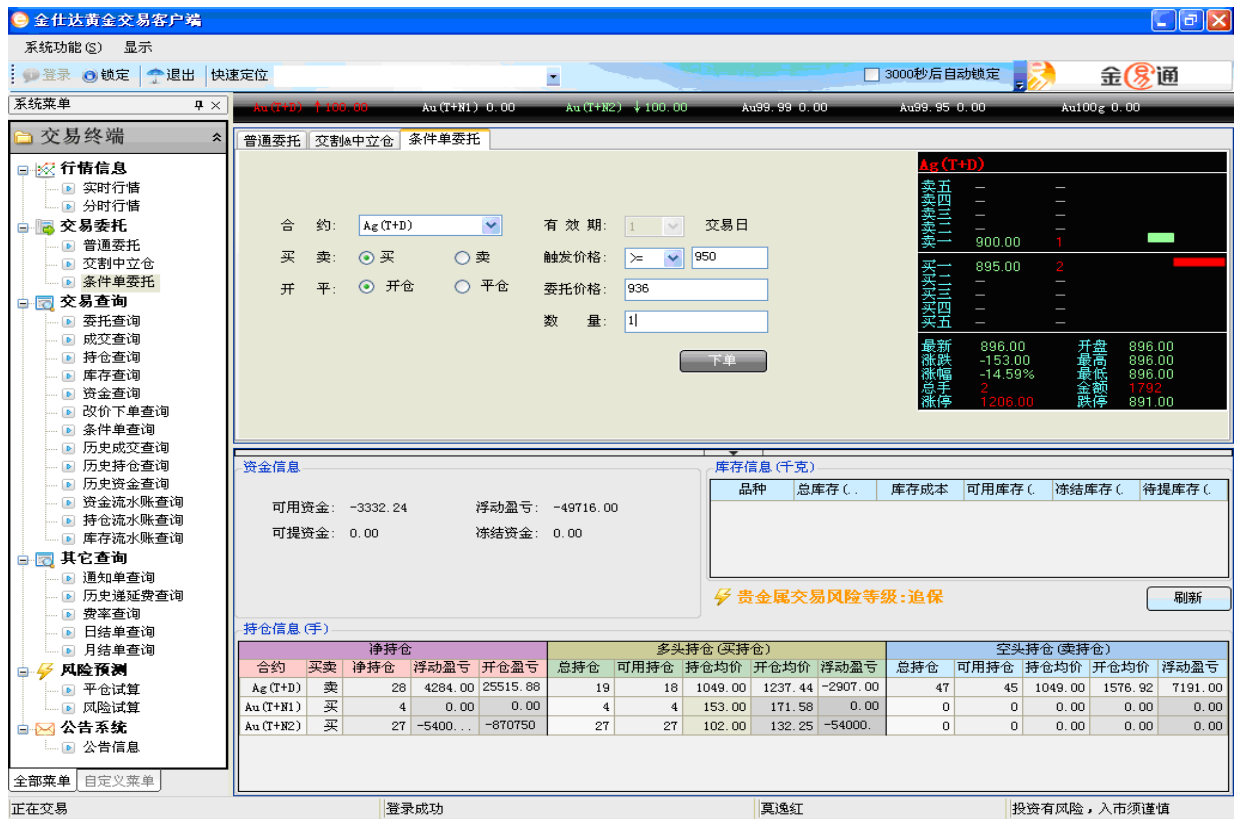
金仕达黄金交易客户端

系统功能(S) 显示

登录 锁定 退出 快速定位 3000秒后自动锁定 金易通

系统菜单

Au(T+D) ↑100.00 Au(T+N1) 0.00 Au(T+N2) ↓100.00 Au99.99 0.00 Au99.95 0.00 Au100g 0.00

交易终端

行情信息
实时行情
分时行情
交易委托
普通委托
交割中立仓
条件单委托
交易查询
委托查询
成交查询
持仓查询
库存查询
资金查询
改价下单查询
条件单查询
历史成交查询
历史持仓查询
历史资金查询
资金流水账查询
持仓流水账查询
库存流水账查询
其它查询
通知单查询
历史递延费查询
费率查询
日结单查询
月结单查询
风险预测
平仓试算
风险试算
公告系统
公告信息

全部菜单 自定义菜单

普通委托 交割&中立仓 条件单委托

合 约: Ag(T+D)
买 卖: 买 卖
开 平: 开仓 平仓

有 效 期: 1 交易日
触发价格: >= 950
委托价格: 936
数 量: 1

下单

Ag(T+D)
卖五 – –
卖四 – –
卖三 – –
卖二 – –
卖一 900.00 1
买一 895.00 2
买二 – –
买三 – –
买四 – –
买五 – –
最新 896.00 开盘 896.00
涨跌 -153.00 最高 896.00
涨幅 -14.59% 最低 896.00
总手 2 金额 1792
涨停 1206.00 跌停 891.00

资金信息
可用资金: -3332.24 浮动盈亏: -49716.00
可提资金: 0.00 冻结资金: 0.00

库存信息(千克)

| 品种 | 总库存(. | 库存成本 | 可用库存(. | 冻结库存(. | 待提库存(. |
|---|---|---|---|---|---|

贵金属交易风险等级:追保

刷新

持仓信息(手)

| 净持仓 | | | | | 多头持仓(买持仓) | | | | | 空头持仓(卖持仓) | | | | |
|---|---|---|---|---|---|---|---|---|---|---|---|---|---|---|
| 合约 | 买卖 | 净持仓 | 浮动盈亏 | 开仓盈亏 | 总持仓 | 可用持仓 | 持仓均价 | 开仓均价 | 浮动盈亏 | 总持仓 | 可用持仓 | 持仓均价 | 开仓均价 | 浮动盈亏 |
| Ag(T+D) | 卖 | 28 | 4284.00 | 25515.88 | 19 | 18 | 1049.00 | 1237.44 | -2907.00 | 47 | 45 | 1049.00 | 1576.92 | 7191.00 |
| Au(T+N1) | 买 | 4 | 0.00 | 0.00 | 4 | 4 | 153.00 | 171.58 | 0.00 | 0 | 0 | 0.00 | 0.00 | 0.00 |
| Au(T+N2) | 买 | 27 | -5400... | -870750 | 27 | 27 | 102.00 | 132.25 | -54000. | 0 | 0 | 0.00 | 0.00 | 0.00 |

正在交易 登录成功 莫逸红 投资有风险，入市须谨慎